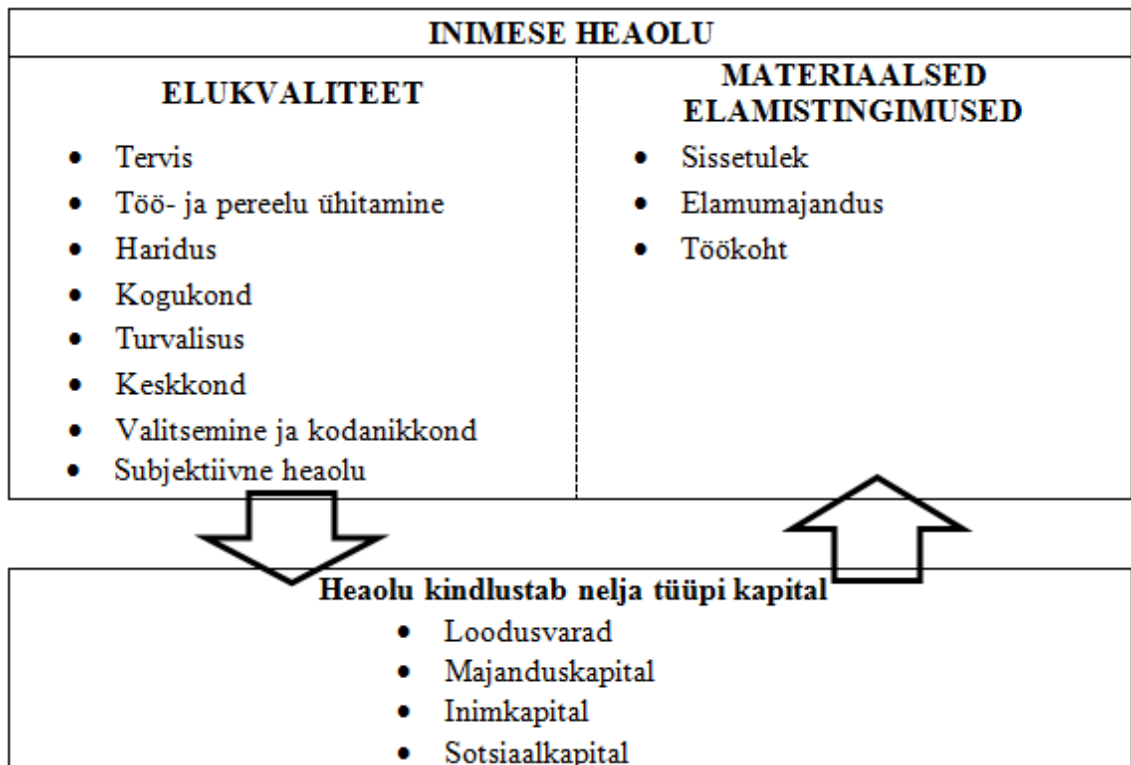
INIMESE HEAOLU

ELUKVALITEET

- Tervis
- Töö- ja pereelu ühitamine
- Haridus
- Kogukond
- Turvalisus
- Keskkond
- Valitsemine ja kodanikkond
- Subjektiivne heaolu

MATERIAALSED ELAMISTINGIMUSED

- Sissetulek
- Elamumajandus
- Töökoht

Heaolu kindlustab nelja tüüpi kapital

- Loodusvarad
- Majanduskapital
- Inimkapital
- Sotsiaalkapital